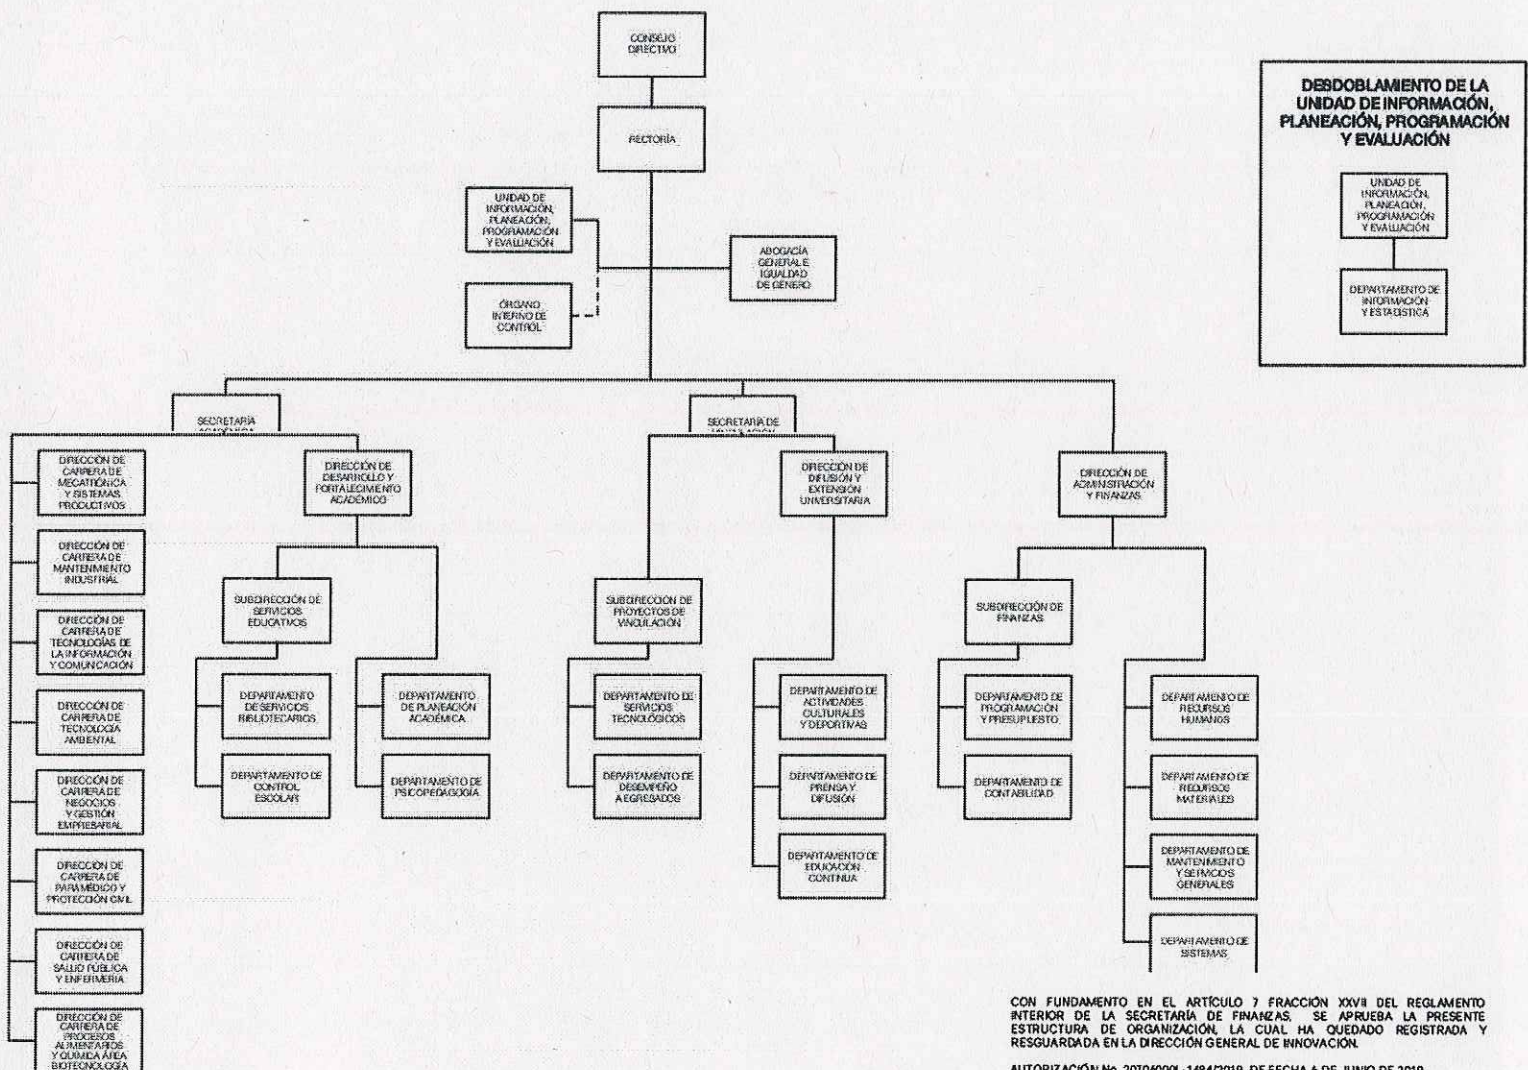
CONSEJO DIRECTIVO

RECTORÍA

UNIDAD DE INFORMACIÓN, PLANEACIÓN, PROGRAMACIÓN Y EVALUACIÓN

ABOGACÍA GENERAL E IGUALDAD DE GÉNERO

ÓRGANO INTERNO DE CONTROL

DESDOBLAMIENTO DE LA UNIDAD DE INFORMACIÓN, PLANEACIÓN, PROGRAMACIÓN Y EVALUACIÓN

UNIDAD DE INFORMACIÓN, PLANEACIÓN, PROGRAMACIÓN Y EVALUACIÓN

DEPARTAMENTO DE INFORMACIÓN Y ESTADÍSTICA

SECRETARÍA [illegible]

SECRETARÍA DE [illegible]

DIRECCIÓN DE CARRERA DE MECATRÓNICA Y SISTEMAS PRODUCTIVOS

DIRECCIÓN DE CARRERA DE MANTENIMIENTO INDUSTRIAL

DIRECCIÓN DE CARRERA DE TECNOLOGÍAS DE LA INFORMACIÓN Y COMUNICACIÓN

DIRECCIÓN DE CARRERA DE TECNOLOGÍA AMBIENTAL

DIRECCIÓN DE CARRERA DE NEGOCIOS Y GESTIÓN EMPRESARIAL

DIRECCIÓN DE CARRERA DE PARAMÉDICO Y PROTECCIÓN CIVIL

DIRECCIÓN DE CARRERA DE SALUD PÚBLICA Y ENFERMERÍA

DIRECCIÓN DE CARRERA DE PROCESOS ALIMENTARIOS Y QUÍMICA ÁREA BIOTECNOLOGÍA

DIRECCIÓN DE DESARROLLO Y FORTALECIMIENTO ACADÉMICO

SUBDIRECCIÓN DE SERVICIOS EDUCATIVOS

DEPARTAMENTO DE SERVICIOS BIBLIOTECARIOS

DEPARTAMENTO DE CONTROL ESCOLAR

DEPARTAMENTO DE PLANEACIÓN ACADÉMICA

DEPARTAMENTO DE PSICOPEDAGOGÍA

SUBDIRECCIÓN DE PROYECTOS DE VINCULACIÓN

DEPARTAMENTO DE SERVICIOS TECNOLÓGICOS

DEPARTAMENTO DE DESEMPEÑO A EGRESADOS

DIRECCIÓN DE DIFUSIÓN Y EXTENSIÓN UNIVERSITARIA

DEPARTAMENTO DE ACTIVIDADES CULTURALES Y DEPORTIVAS

DEPARTAMENTO DE PRENSA Y DIFUSIÓN

DEPARTAMENTO DE EDUCACIÓN CONTINUA

DIRECCIÓN DE ADMINISTRACIÓN Y FINANZAS

SUBDIRECCIÓN DE FINANZAS

DEPARTAMENTO DE PROGRAMACIÓN Y PRESUPUESTO

DEPARTAMENTO DE CONTABILIDAD

DEPARTAMENTO DE RECURSOS HUMANOS

DEPARTAMENTO DE RECURSOS MATERIALES

DEPARTAMENTO DE MANTENIMIENTO Y SERVICIOS GENERALES

DEPARTAMENTO DE SISTEMAS

CON FUNDAMENTO EN EL ARTÍCULO 7 FRACCIÓN XXVII DEL REGLAMENTO INTERIOR DE LA SECRETARÍA DE FINANZAS, SE APRUEBA LA PRESENTE ESTRUCTURA DE ORGANIZACIÓN, LA CUAL HA QUEDADO REGISTRADA Y RESGUARDADA EN LA DIRECCIÓN GENERAL DE INNOVACIÓN.

AUTORIZACIÓN No. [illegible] DE FECHA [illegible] DE JUNIO DE 2019.